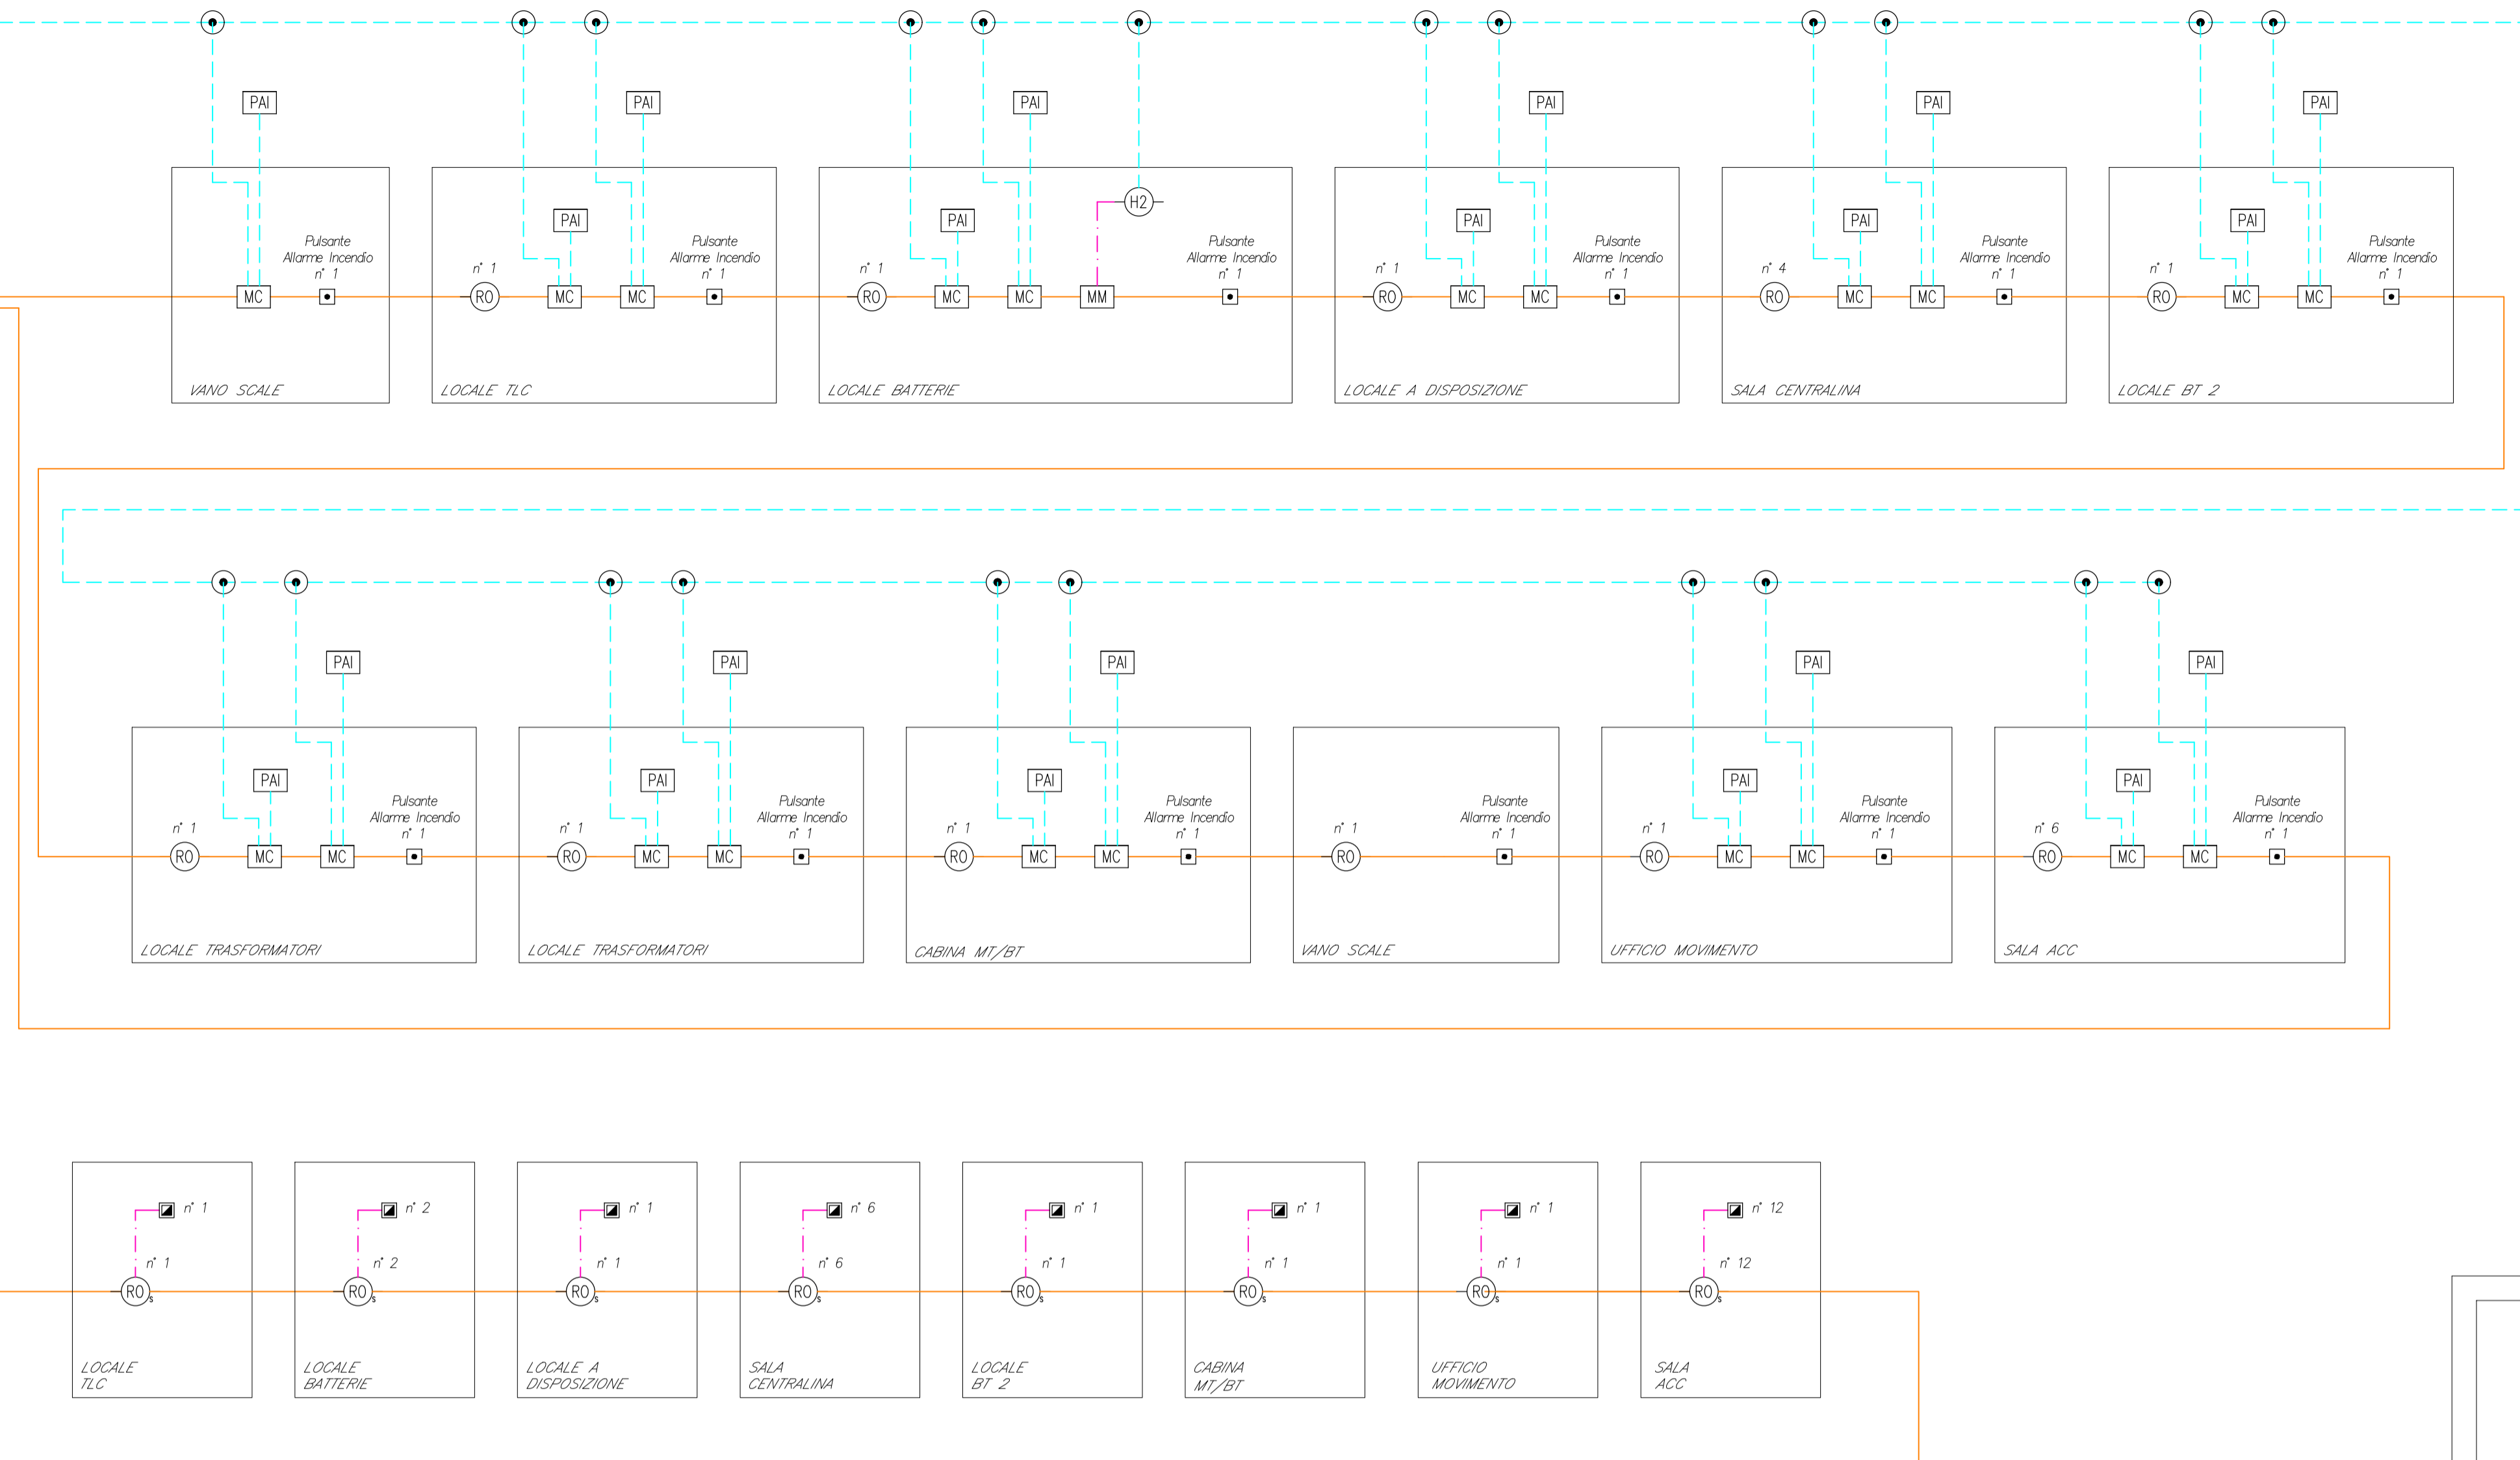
PAI
Pulsante Allarme Incendio n° 1
MC
VANO SCALE

PAI
PAI
n° 1
RO
MC
MC
Pulsante Allarme Incendio n° 1
LOCALE TLC

PAI
PAI
H2
n° 1
RO
MC
MC
MM
Pulsante Allarme Incendio n° 1
LOCALE BATTERIE

PAI
PAI
n° 1
RO
MC
MC
Pulsante Allarme Incendio n° 1
LOCALE A DISPOSIZIONE

PAI
PAI
n° 4
RO
MC
MC
Pulsante Allarme Incendio n° 1
SALA CENTRALINA

PAI
PAI
n° 1
RO
MC
MC
Pulsante Allarme Incendio n° 1
LOCALE BT 2

PAI
PAI
n° 1
RO
MC
MC
Pulsante Allarme Incendio n° 1
LOCALE TRASFORMATORI

PAI
PAI
n° 1
RO
MC
MC
Pulsante Allarme Incendio n° 1
LOCALE TRASFORMATORI

PAI
PAI
n° 1
RO
MC
MC
Pulsante Allarme Incendio n° 1
CABINA MT/BT

n° 1
RO
Pulsante Allarme Incendio n° 1
VANO SCALE

PAI
PAI
n° 1
RO
MC
MC
Pulsante Allarme Incendio n° 1
UFFICIO MOVIMENTO

PAI
PAI
n° 6
RO
MC
MC
Pulsante Allarme Incendio n° 1
SALA ACC

n° 1
n° 1
$RO_s$
LOCALE TLC

n° 2
n° 2
$RO_s$
LOCALE BATTERIE

n° 1
n° 1
$RO_s$
LOCALE A DISPOSIZIONE

n° 6
n° 6
$RO_s$
SALA CENTRALINA

n° 1
n° 1
$RO_s$
LOCALE BT 2

n° 1
n° 1
$RO_s$
CABINA MT/BT

n° 1
n° 1
$RO_s$
UFFICIO MOVIMENTO

n° 12
n° 12
$RO_s$
SALA ACC